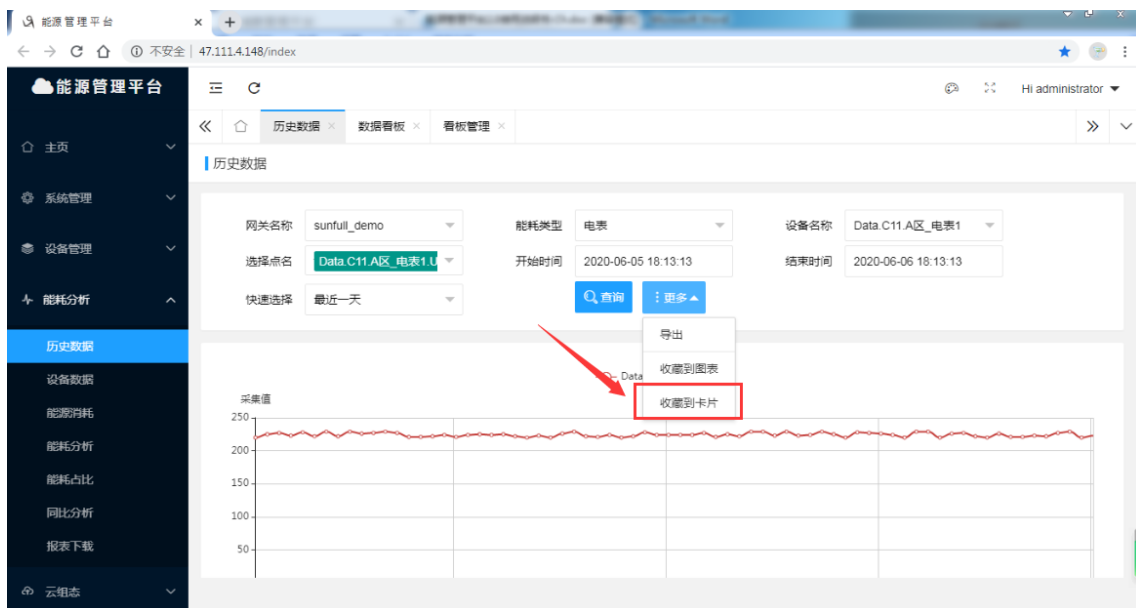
能源管理平台 ×
不安全 | 47.111.4.148/index
能源管理平台
Hi administrator
主页
系统管理
设备管理
能耗分析
历史数据
设备数据
能源消耗
能耗分析
能耗占比
同比分析
报表下载
云组态
历史数据 ×
数据看板 ×
看板管理 ×
历史数据
网关名称 sunfull_demo
能耗类型 电表
设备名称 Data.C11.A区_电表1
选择点名 Data.C11.A区_电表1.U
开始时间 2020-06-05 18:13:13
结束时间 2020-06-06 18:13:13
快速选择 最近一天
查询
更多
导出
收藏到图表
收藏到卡片
Data
采集值
250
200
150
100
50